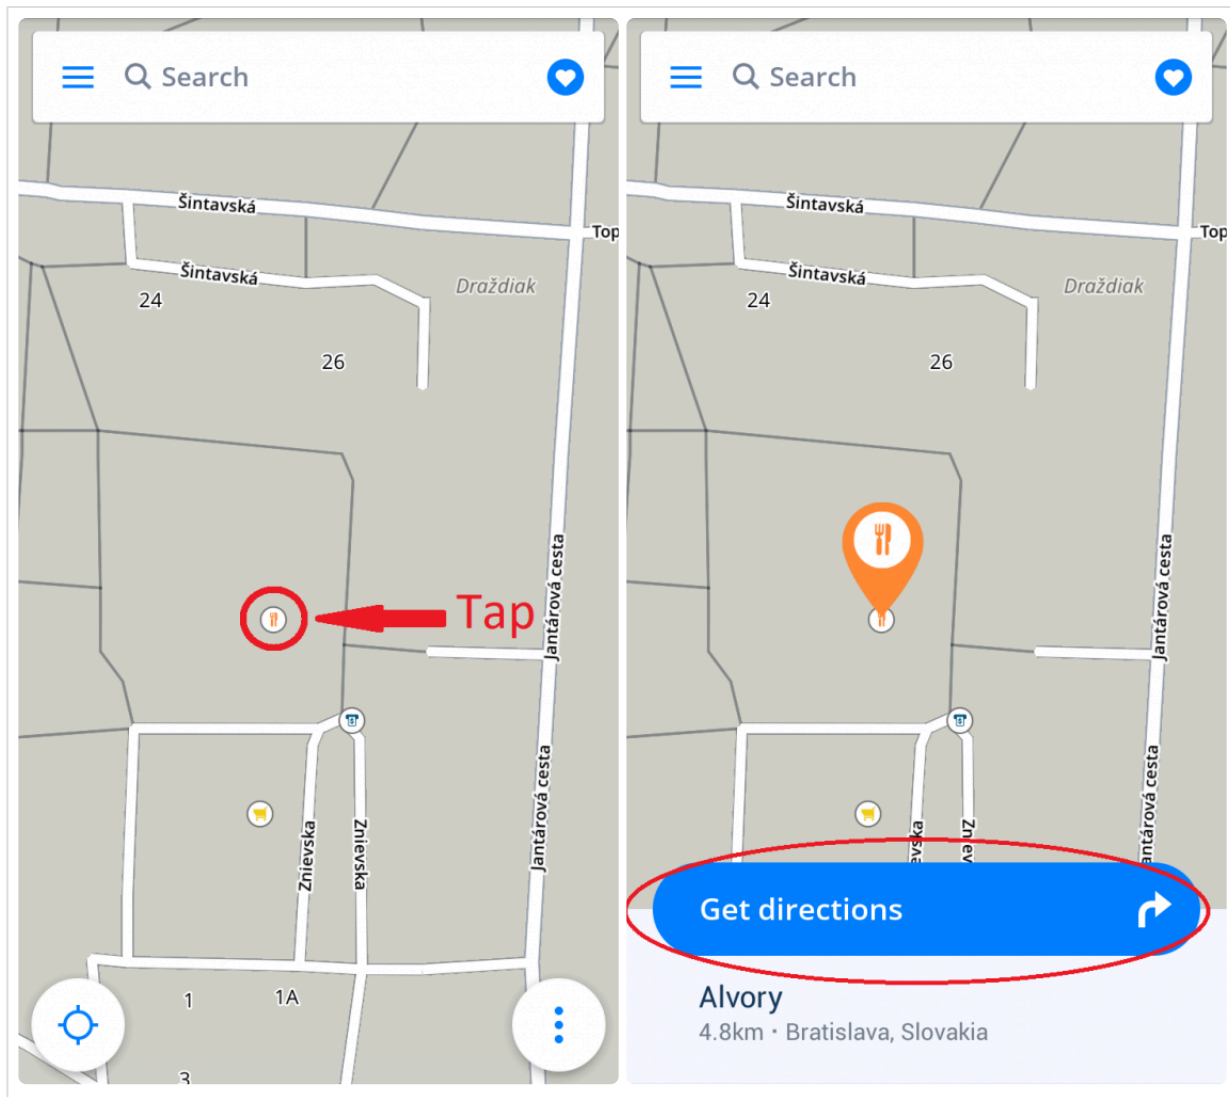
Search

Šintavská

Top

Šintavská

Draždiak

24

26

Tap

Jantárová cesta

Jantárová cesta

Znievska

Znievska

1

1A

3

Search

Šintavská

Top

Šintavská

Draždiak

24

26

Jantárová cesta

antárová cesta

evska

Znie

Get directions

Alvory

4.8km · Bratislava, Slovakia